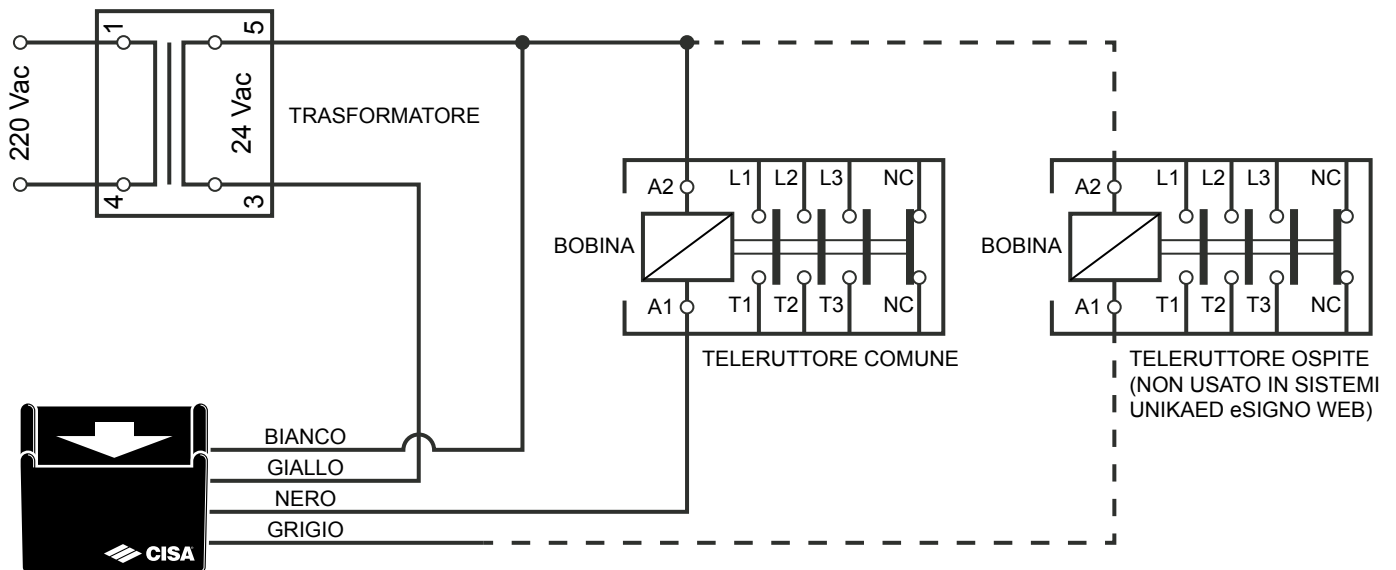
220 Vac
1
5
4
3
24 Vac
TRASFORMATORE

A2
L1
L2
L3
NC
BOBINA
A1
T1
T2
T3
NC
TELERUTTORE COMUNE

A2
L1
L2
L3
NC
BOBINA
A1
T1
T2
T3
NC
TELERUTTORE OSPITE (NON USATO IN SISTEMI UNIKAED eSIGNO WEB)

BIANCO
GIALLO
NERO
GRIGIO
CISA